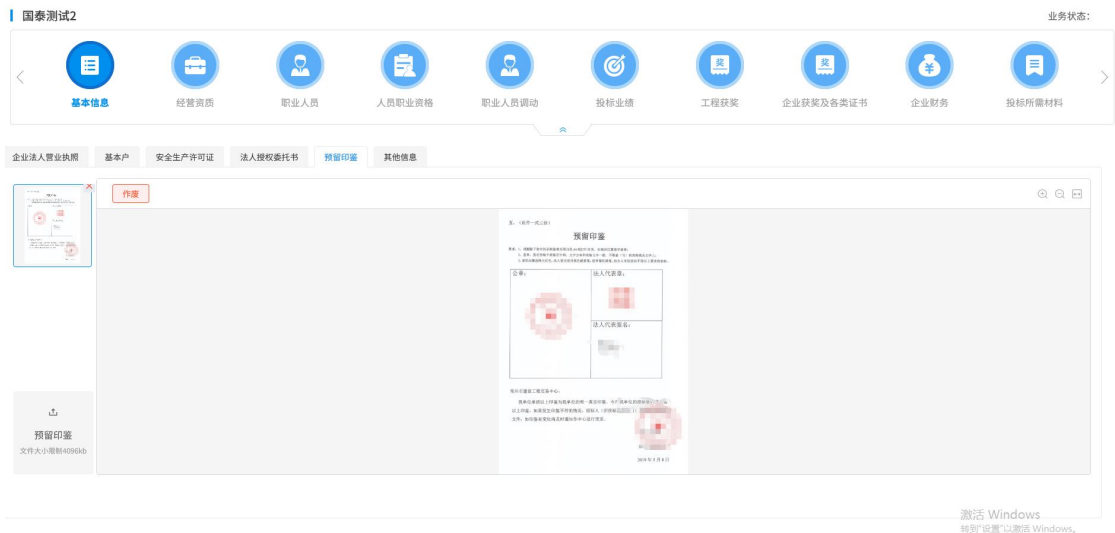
国泰测试2

业务状态:

基本信息
经营资质
职业人员
人员职业资格
职业人员调动
投标业绩
工程获奖
企业获奖及各类证书
企业财务
投标所需材料

企业法人营业执照
基本户
安全生产许可证
法人授权委托书
预留印鉴
其他信息

作废

预留印鉴
文件大小限制4096kb

五：（此件一式三份）

预留印鉴

公章：
法人代表章：
法人代表签名：

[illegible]

2020年3月6日

激活 Windows
转到"设置"以激活 Windows。